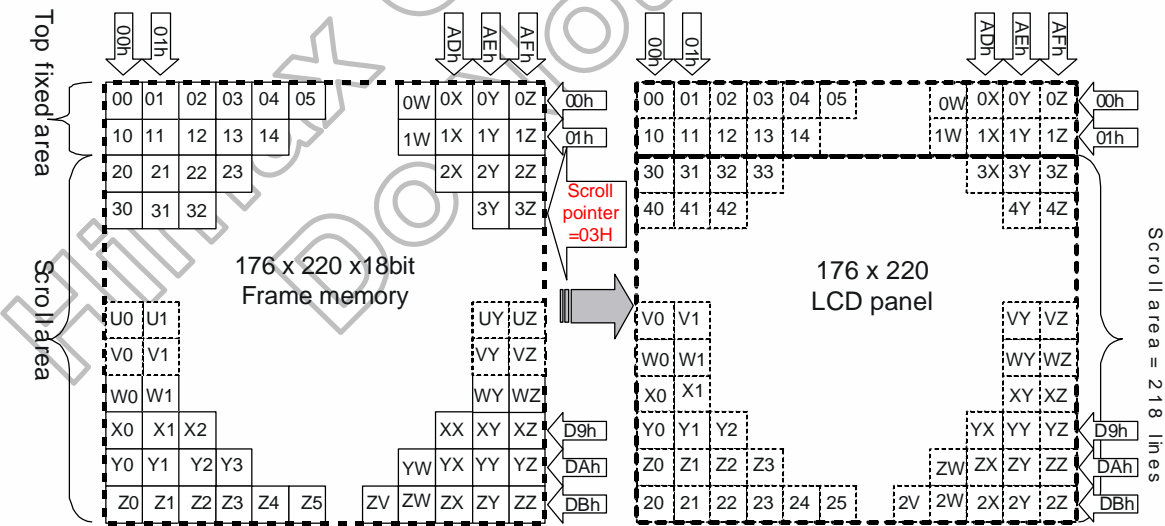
Top fixed area
Scroll area

00h 01h ADh AEh AFh

00 01 02 03 04 05 0W 0X 0Y 0Z 00h
10 11 12 13 14 1W 1X 1Y 1Z 01h
20 21 22 23 2X 2Y 2Z
30 31 32 3Y 3Z

Scroll pointer =03H

176 x 220 x18bit Frame memory

U0 U1 UY UZ
V0 V1 VY VZ
W0 W1 WY WZ
X0 X1 X2 XX XY XZ D9h
Y0 Y1 Y2 Y3 YW YX YY YZ DAh
Z0 Z1 Z2 Z3 Z4 Z5 ZV ZW ZX ZY ZZ DBh

00h 01h ADh AEh AFh

00 01 02 03 04 05 0W 0X 0Y 0Z 00h
10 11 12 13 14 1W 1X 1Y 1Z 01h
30 31 32 33 3X 3Y 3Z
40 41 42 4Y 4Z

176 x 220 LCD panel

V0 V1 VY VZ
W0 W1 WY WZ
X0 X1 XY XZ
Y0 Y1 Y2 YX YY YZ D9h
Z0 Z1 Z2 Z3 ZW ZX ZY ZZ DAh
20 21 22 23 24 25 2V 2W 2X 2Y 2Z DBh

Scroll area = 218 lines